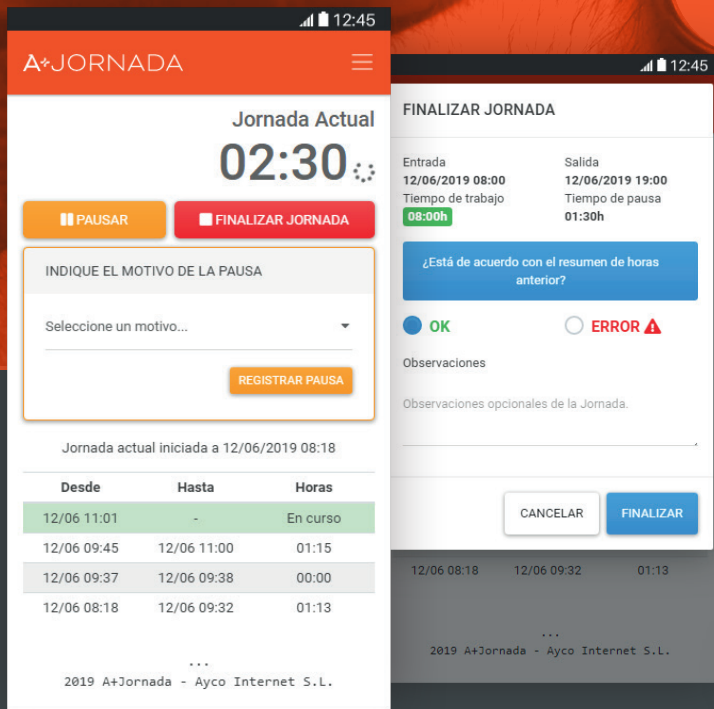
12:45

A+JORNADA

Jornada Actual

02:30

PAUSAR

FINALIZAR JORNADA

INDIQUE EL MOTIVO DE LA PAUSA

Seleccione un motivo...

REGISTRAR PAUSA

Jornada actual iniciada a 12/06/2019 08:18

| Desde | Hasta | Horas |
|---|---|---|
| 12/06 11:01 | - | En curso |
| 12/06 09:45 | 12/06 11:00 | 01:15 |
| 12/06 09:37 | 12/06 09:38 | 00:00 |
| 12/06 08:18 | 12/06 09:32 | 01:13 |

...

2019 A+Jornada - Ayco Internet S.L.

12:45

FINALIZAR JORNADA

Entrada
12/06/2019 08:00

Salida
12/06/2019 19:00

Tiempo de trabajo
08:00h

Tiempo de pausa
01:30h

¿Está de acuerdo con el resumen de horas anterior?

OK

ERROR

Observaciones

Observaciones opcionales de la Jornada.

CANCELAR

FINALIZAR

12/06 08:18 12/06 09:32 01:13

...

2019 A+Jornada - Ayco Internet S.L.